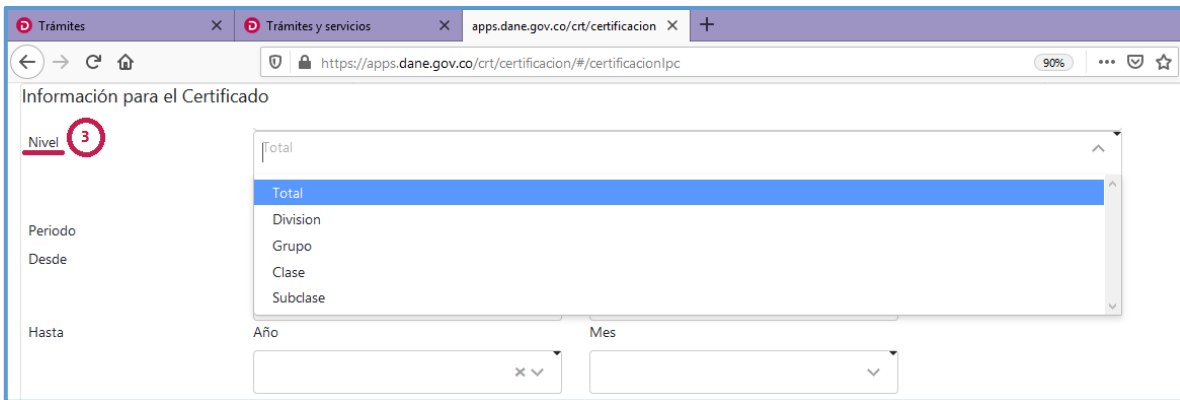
Trámites

Trámites y servicios

apps.dane.gov.co/crt/certificacion

https://apps.dane.gov.co/crt/certificacion/#/certificacionIpc

90%

Información para el Certificado

Nivel 3

Total

Total
Division
Grupo
Clase
Subclase

Periodo

Desde

Hasta

Año

Mes